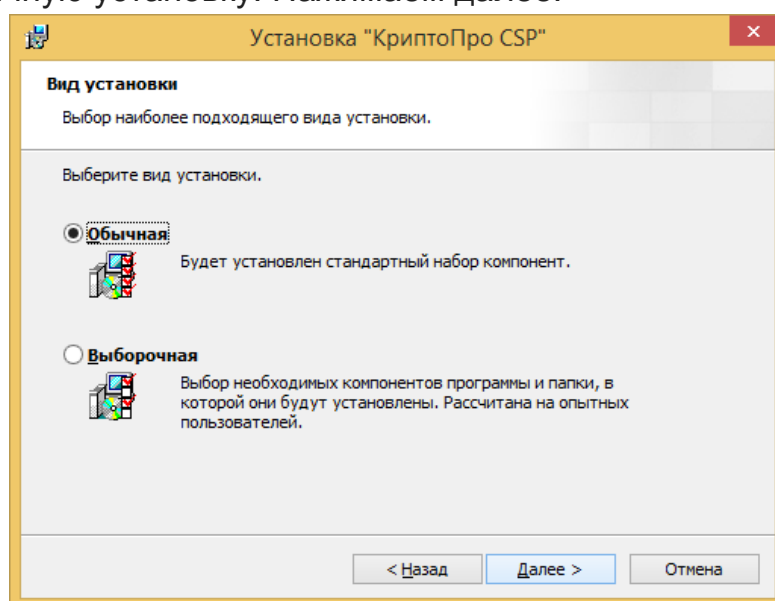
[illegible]ную установку. Нажимаем Далее.

Установка "КриптоПро CSP"

Вид установки

Выбор наиболее подходящего вида установки.

Выберите вид установки.

Обычная

Будет установлен стандартный набор компонент.

Выборочная

Выбор необходимых компонентов программы и папки, в которой они будут установлены. Рассчитана на опытных пользователей.

< Назад
Далее >
Отмена